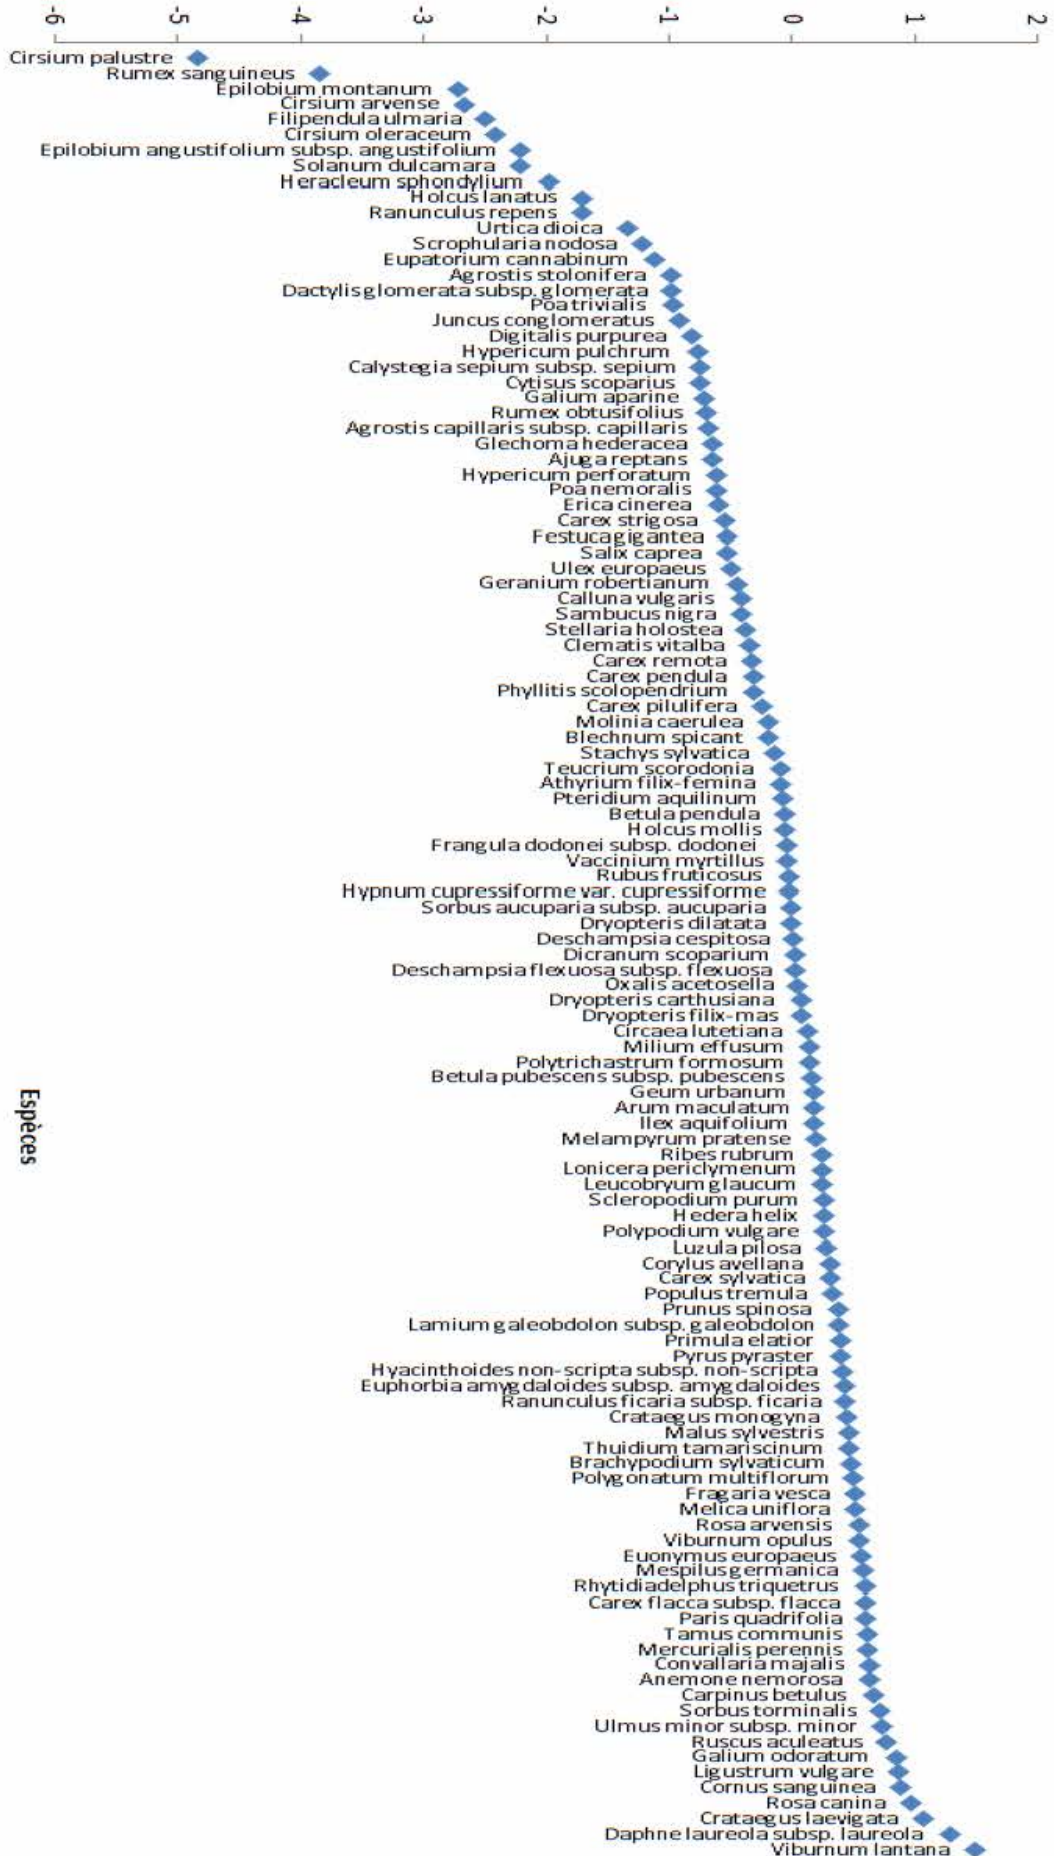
-6 -5 -4 -3 -2 -1 0 1 2

Espèces

Cirsium palustre
Rumex sanguineus
Epilobium montanum
Cirsium arvense
Filipendula ulmaria
Cirsium oleraceum
Epilobium angustifolium subsp. angustifolium
Solanum dulcamara
Heracleum sphondylium
Holcus lanatus
Ranunculus repens
Urtica dioica
Scrophularia nodosa
Eupatorium cannabinum
Agrostis stolonifera
Dactylis glomerata subsp. glomerata
Poa trivialis
Juncus conglomeratus
Digitalis purpurea
Hypericum pulchrum
Calystegia sepium subsp. sepium
Cytisus scoparius
Galium aparine
Rumex obtusifolius
Agrostis capillaris subsp. capillaris
Glechoma hederacea
Ajuga reptans
Hypericum perforatum
Poa nemoralis
Erica cinerea
Carex strigosa
Festuca gigantea
Salix caprea
Ulex europaeus
Geranium robertianum
Calluna vulgaris
Sambucus nigra
Stellaria holostea
Clematis vitalba
Carex remota
Carex pendula
Phyllitis scolopendrium
Carex pilulifera
Molinia caerulea
Blechnum spicant
Stachys sylvatica
Teucrium scorodonia
Athyrium filix-femina
Pteridium aquilinum
Betula pendula
Holcus mollis
Frangula dodonei subsp. dodonei
Vaccinium myrtillus
Rubus fruticosus
Hypnum cupressiforme var. cupressiforme
Sorbus aucuparia subsp. aucuparia
Dryopteris dilatata
Deschampsia cespitosa
Dicranum scoparium
Deschampsia flexuosa subsp. flexuosa
Oxalis acetosella
Dryopteris carthusiana
Dryopteris filix-mas
Circaea lutetiana
Milium effusum
Polytrichastrum formosum
Betula pubescens subsp. pubescens
Geum urbanum
Arum maculatum
Ilex aquifolium
Melampyrum pratense
Ribes rubrum
Lonicera periclymenum
Leucobryum glaucum
Scleropodium purum
Hedera helix
Polypodium vulgare
Luzula pilosa
Corylus avellana
Carex sylvatica
Populus tremula
Prunus spinosa
Lamium galeobdolon subsp. galeobdolon
Primula elatior
Pyrus pyraster
Hyacinthoides non-scripta subsp. non-scripta
Euphorbia amygdaloides subsp. amygdaloides
Ranunculus ficaria subsp. ficaria
Crataegus monogyna
Malus sylvestris
Thuidium tamariscinum
Brachypodium sylvaticum
Polygonatum multiflorum
Fragaria vesca
Melica uniflora
Rosa arvensis
Viburnum opulus
Euonymus europaeus
Mespilus germanica
Rhytidiadelphus triquetrus
Carex flacca subsp. flacca
Paris quadrifolia
Tamus communis
Mercurialis perennis
Convallaria majalis
Anemone nemorosa
Carpinus betulus
Sorbus torminalis
Ulmus minor subsp. minor
Ruscus aculeatus
Galium odoratum
Ligustrum vulgare
Cornus sanguinea
Rosa canina
Crataegus laevigata
Daphne laureola subsp. laureola
Viburnum lantana